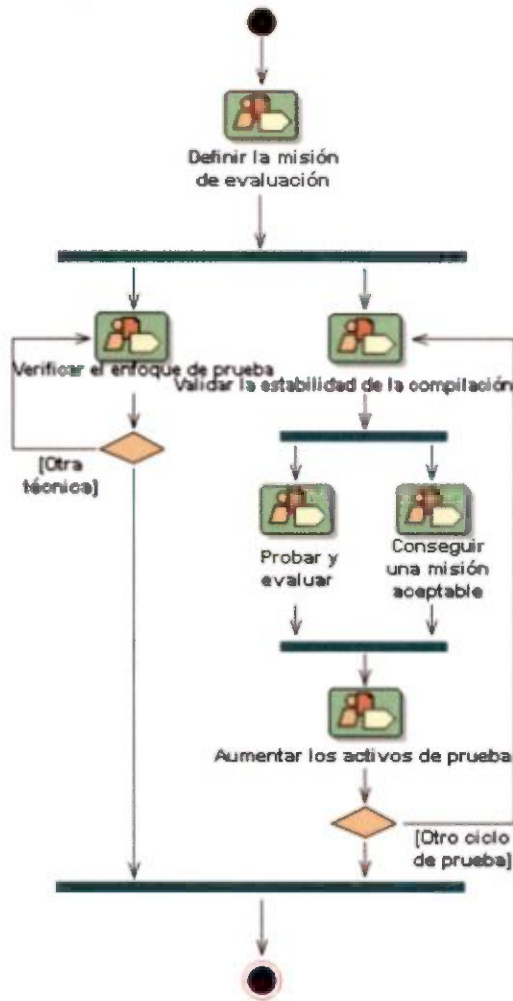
Definir la misión de evaluación

Verificar el enfoque de prueba

Validar la estabilidad de la compilación

[Otra técnica]

Probar y evaluar

Conseguir una misión aceptable

Aumentar los activos de prueba

[Otro ciclo de prueba]